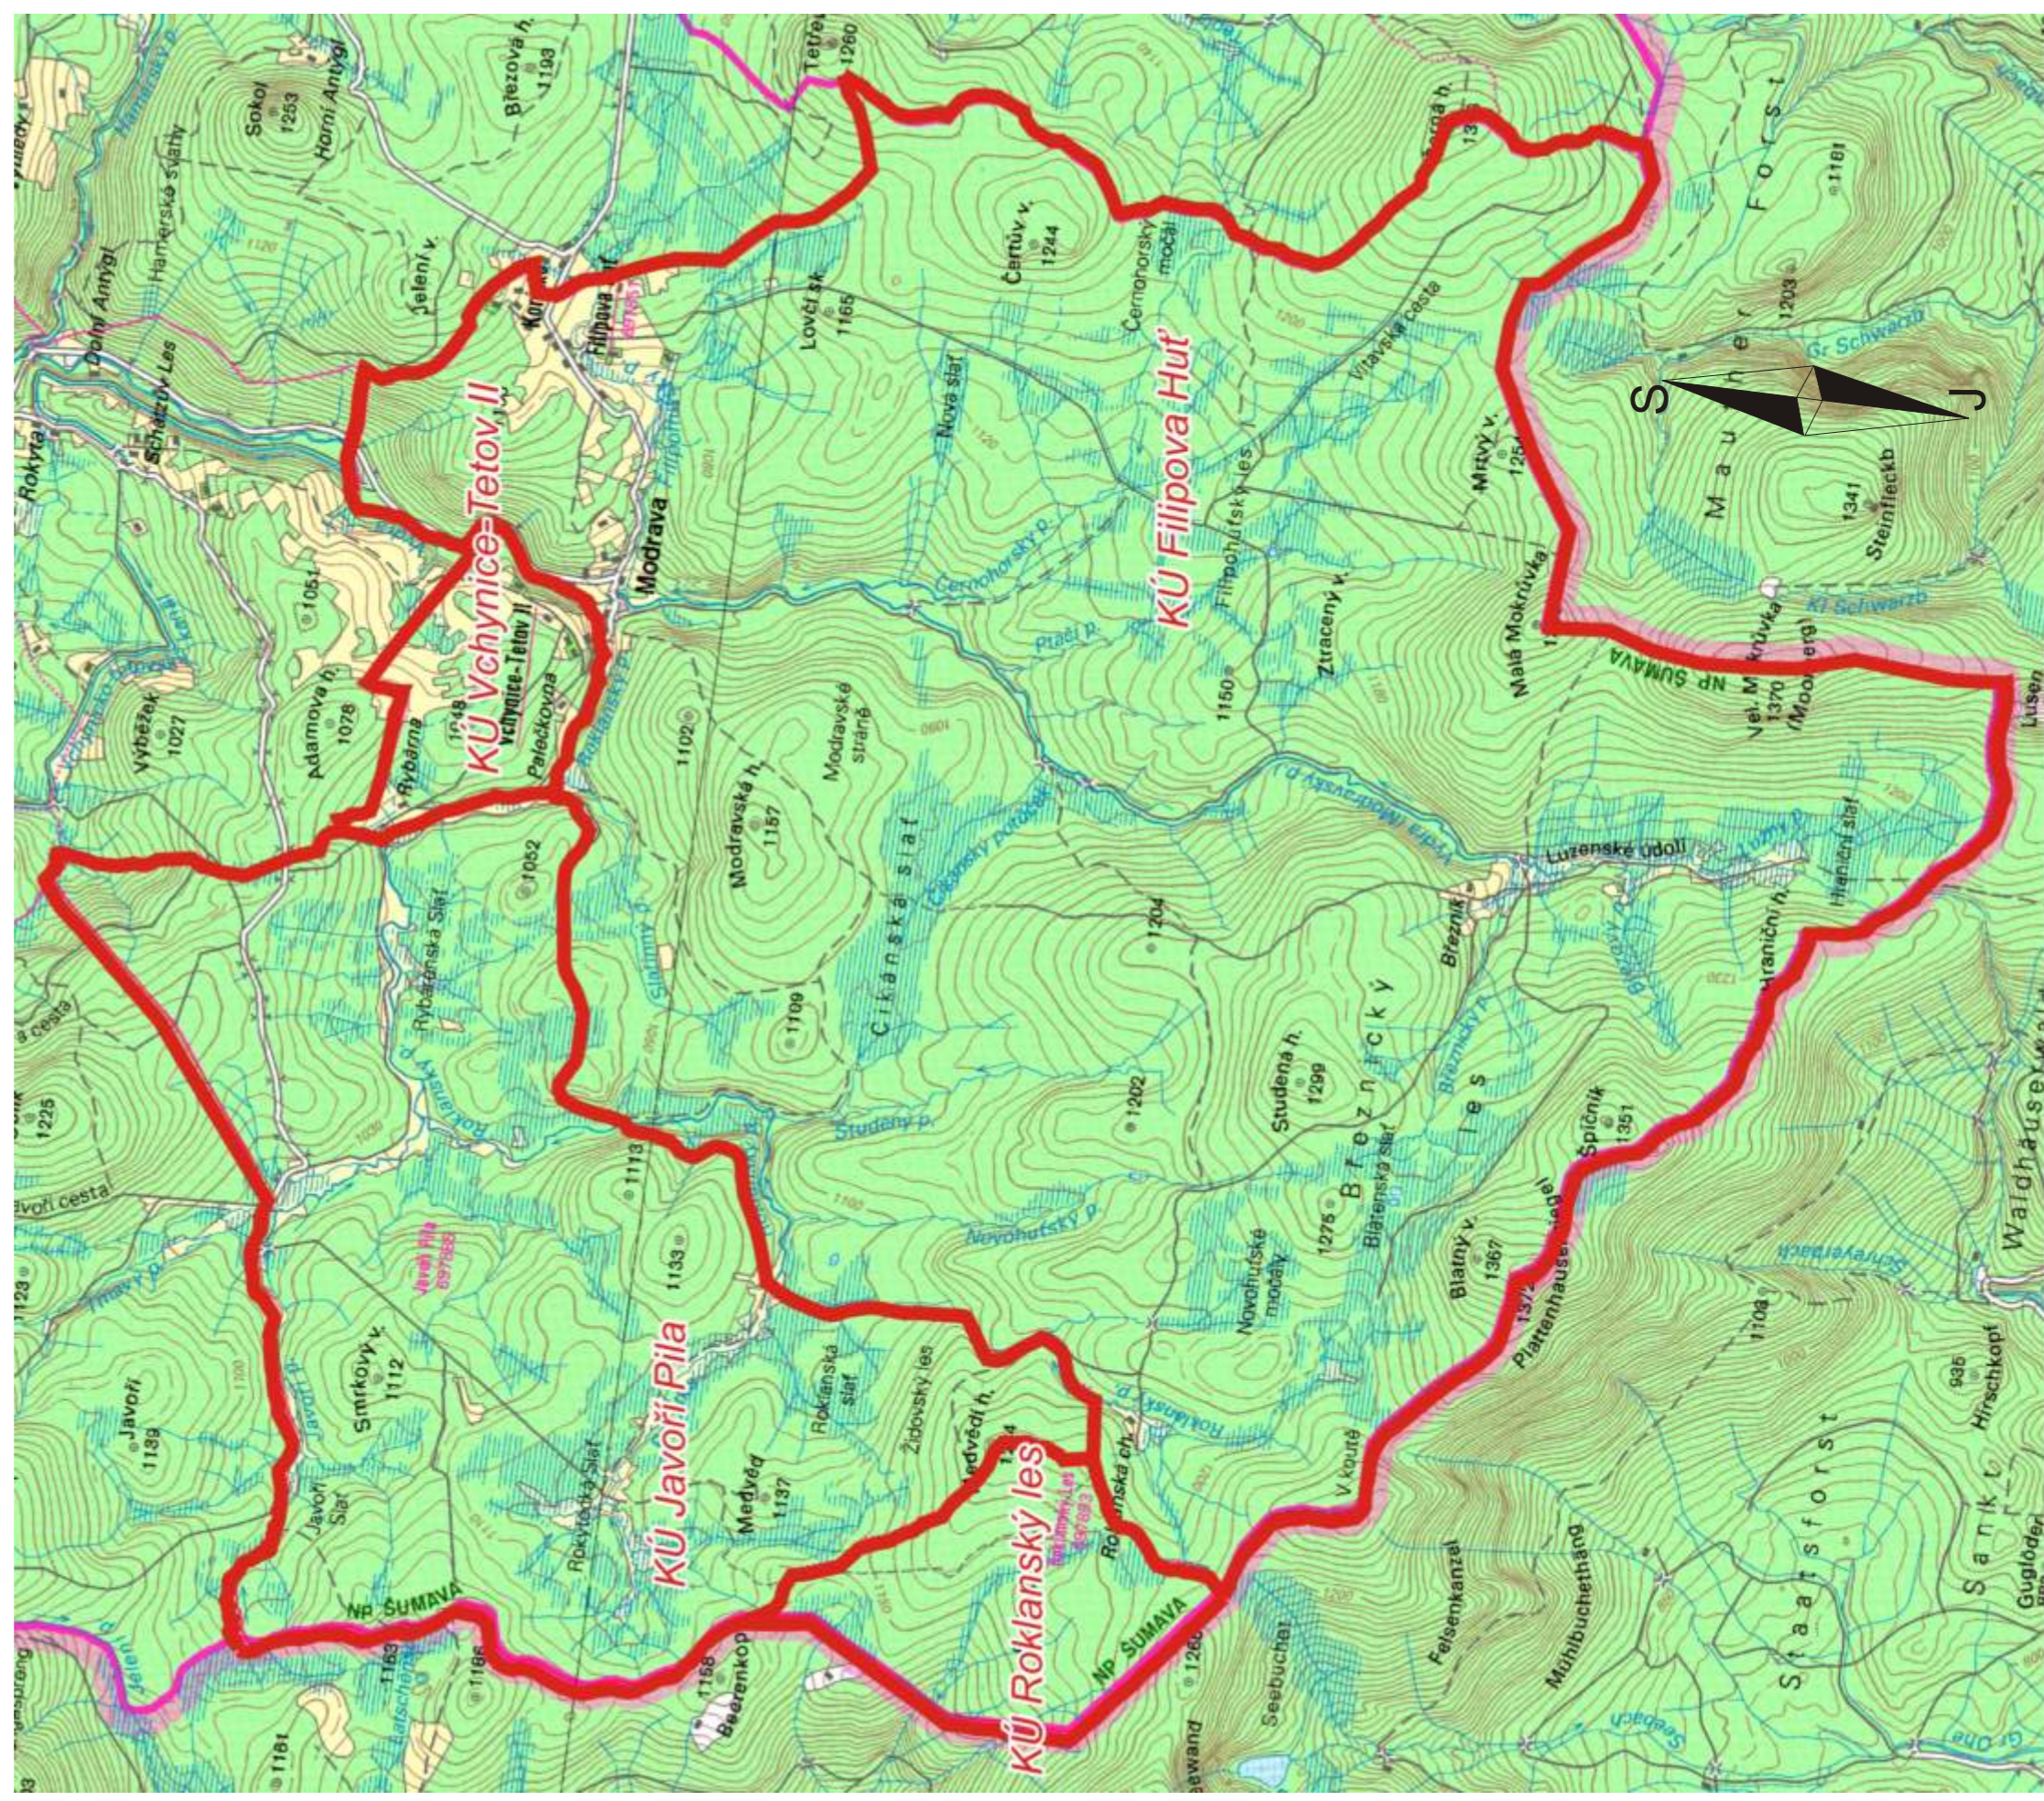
KÚ Filipova Huť
KÚ Vchynice-Tetov II
KÚ Javoří Pila
KÚ Roklanský les
S
J
Modrava
Vchynice-Tetov II
Filipova Huť
Rybárna
Pelečkovna
Tetřev
1260
Čertův v.
1244
Černohorský močál
Lovčí sk.
1165
Nová slať
Vltavská cesta
Filipohuťský les
Mrtvý v.
Ztracený v.
Malá Mokrůvka
Vel. Mokrůvka
1370
(Moorberg)
NP ŠUMAVA
Luzenské údolí
Březník
Hraniční slať
Hraniční h.
Modravská h.
1157
Modravské stráně
Cikánská slať
1204
1202
Studená h.
1299
Březnický les
Blatenská slať
Špičník
1351
Blatný v.
1367
1372
Plattenhausen
Novohuťské močály
1276
Novohuťský p.
Studený p.
Roklanský p.
Roklanská ch.
V koutě
1266
NP ŠUMAVA
Medvědí h.
Židovský les
Roklanská slať
Medvěd
1137
1133
1113
Rokytecká slať
Smrkový v.
1112
Javoří
1139
Javoří slať
NP ŠUMAVA
1183
1186
1158
Bärenkop
Rybárenská slať
1052
1109
1102
Adamova h.
1078
Výběžek
1027
1051
Sokol
1253
Horní Antýgl
Březová h.
1193
Hamerské svahy
Jelení v.
Dolní Antýgl
Schätzův Les
Rokyta
1225
1123
Javoří cesta
Mauther Forst
1181
1293
1341
Steinfleckb
Gr Schwarzb
Kl Schwarzb
Luzen
Waldhauser
Felsenkanzel
Mühlbuchethang
Staatsforst
Sankt
Hirschkopf
935
1109
Seebucher
Seebach
Gr Ohe
Čertův p.
Černohorský p.
Ptačí p.
Javoří Pila